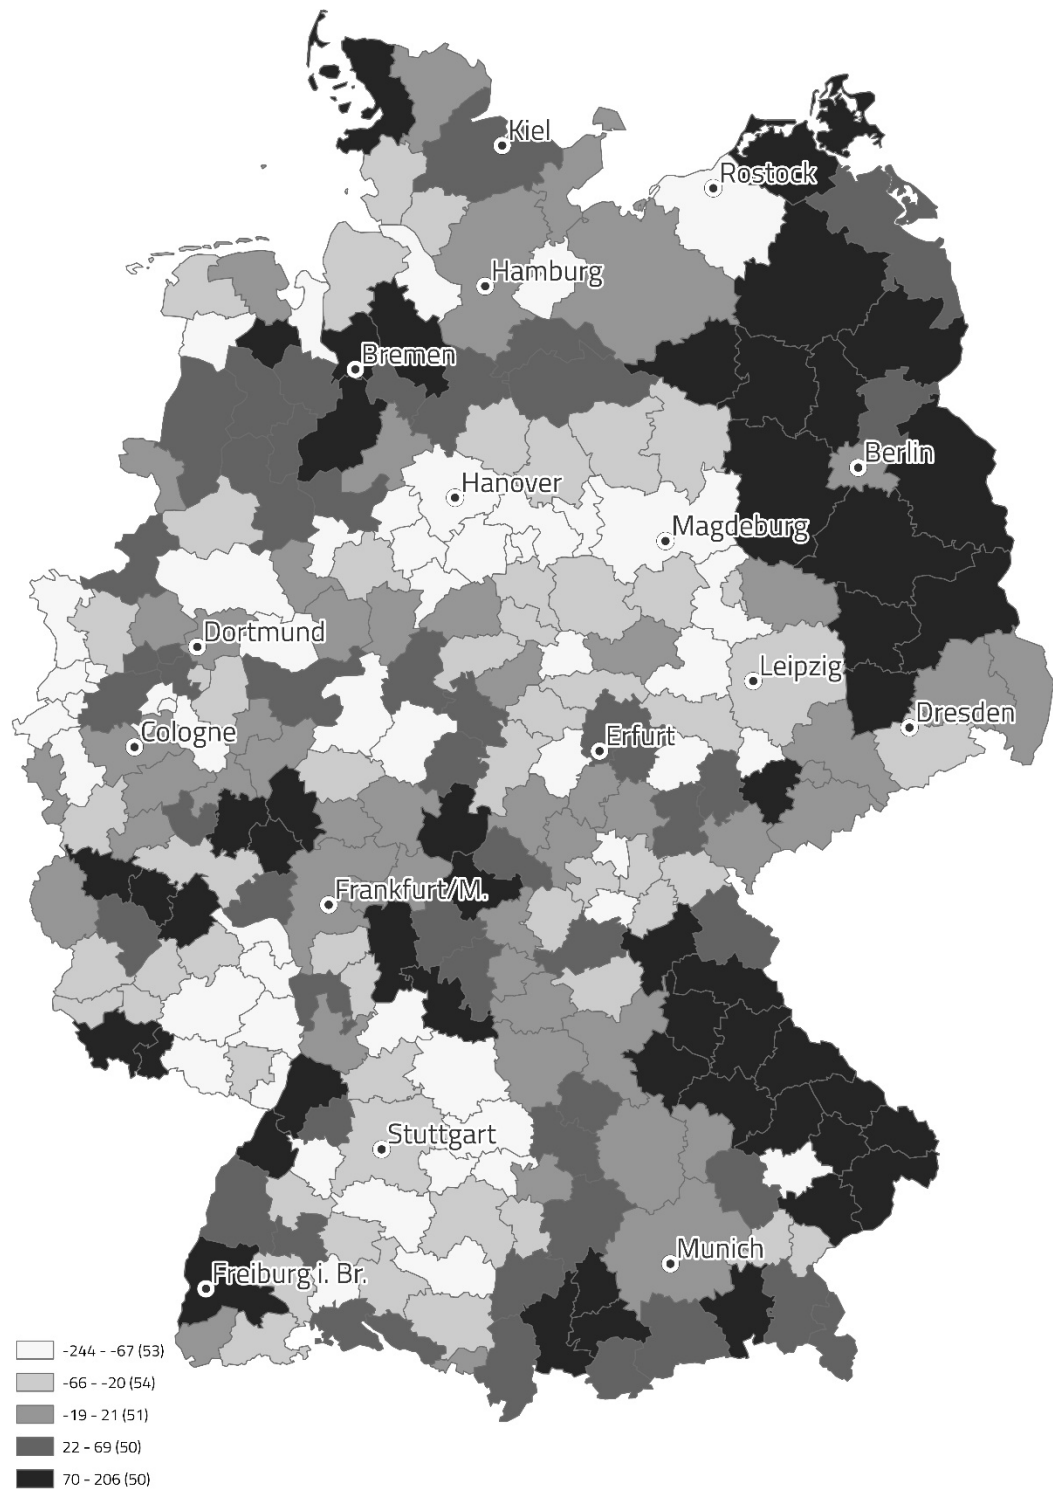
Kiel
Rostock
Hamburg
Bremen
Berlin
Hanover
Magdeburg
Dortmund
Leipzig
Cologne
Dresden
Erfurt
Frankfurt/M.
Stuttgart
Munich
Freiburg i. Br.

-244 - -67 (53)
-66 - -20 (54)
-19 - 21 (51)
22 - 69 (50)
70 - 206 (50)